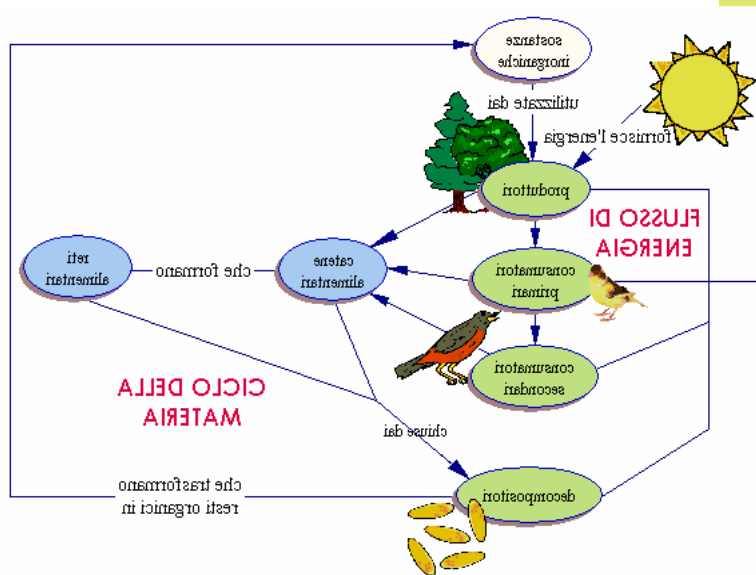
sostanze inorganiche

utilizzate dai

fornisce l'energia

produttori

FLUSSO DI ENERGIA

reti alimentari

che formano

catene alimentari

consumatori primari

consumatori secondari

CICLO DELLA MATERIA

chiuse dai

che trasformano resti organici in

decompositori